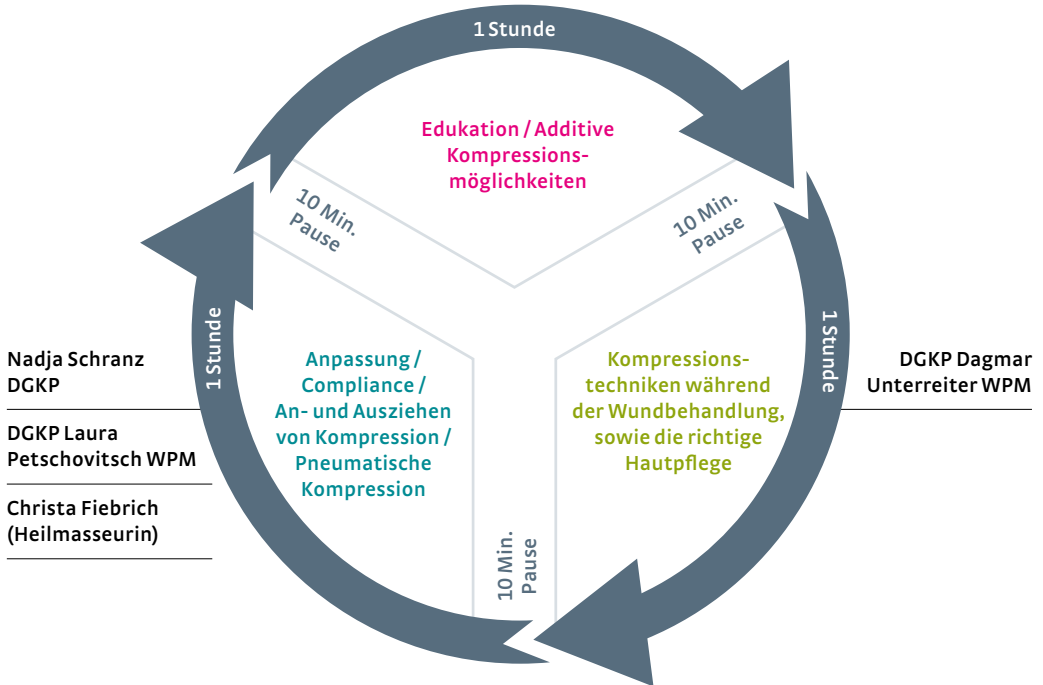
1 Stunde

Edukation / Additive Kompressionsmöglichkeiten

10 Min. Pause

10 Min. Pause

1 Stunde

1 Stunde

Nadja Schranz DGKP

DGKP Laura Petschovitsch WPM

Christa Fiebrich (Heilmasseurin)

Anpassung / Compliance / An- und Ausziehen von Kompression / Pneumatische Kompression

Kompressionstechniken während der Wundbehandlung, sowie die richtige Hautpflege

DGKP Dagmar Unterreiter WPM

10 Min. Pause